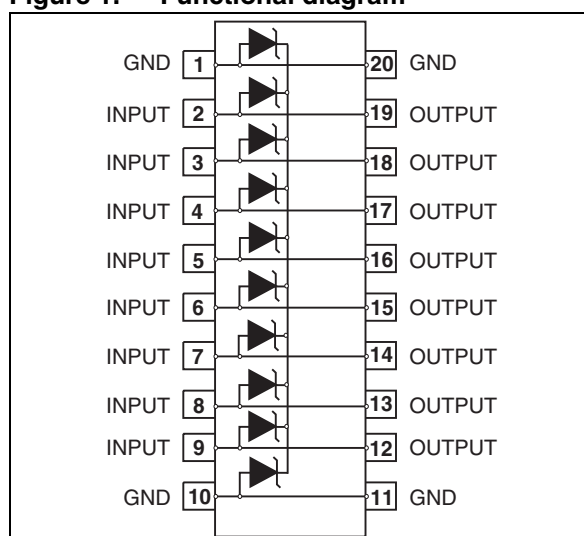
Figure 1. Functional diagram

GND 1 20 GND
INPUT 2 19 OUTPUT
INPUT 3 18 OUTPUT
INPUT 4 17 OUTPUT
INPUT 5 16 OUTPUT
INPUT 6 15 OUTPUT
INPUT 7 14 OUTPUT
INPUT 8 13 OUTPUT
INPUT 9 12 OUTPUT
GND 10 11 GND